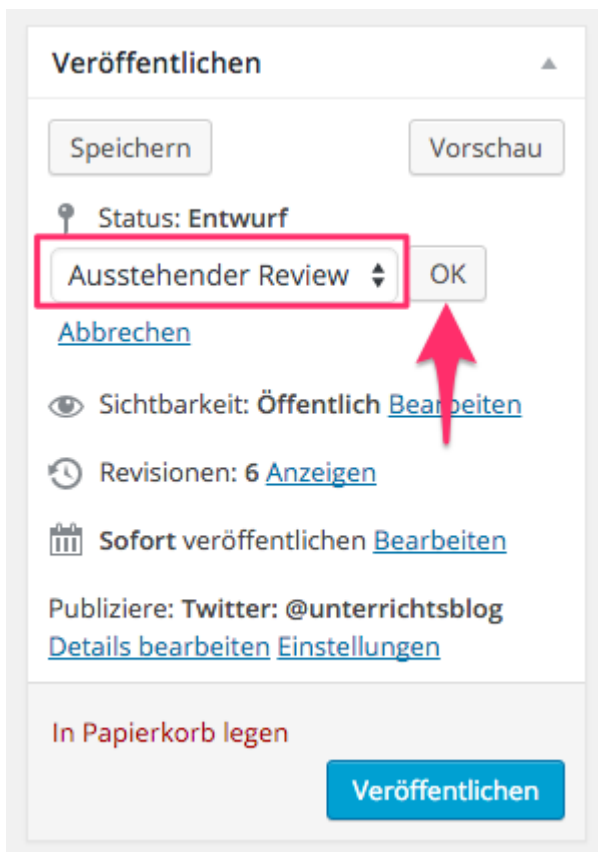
Veröffentlichen

Speichern

Vorschau

Status: Entwurf

Ausstehender Review

OK

Abbrechen

Sichtbarkeit: Öffentlich Bearbeiten

Revisionen: 6 Anzeigen

Sofort veröffentlichen Bearbeiten

Publiziere: Twitter: @unterrichtsblog
Details bearbeiten Einstellungen

In Papierkorb legen

Veröffentlichen